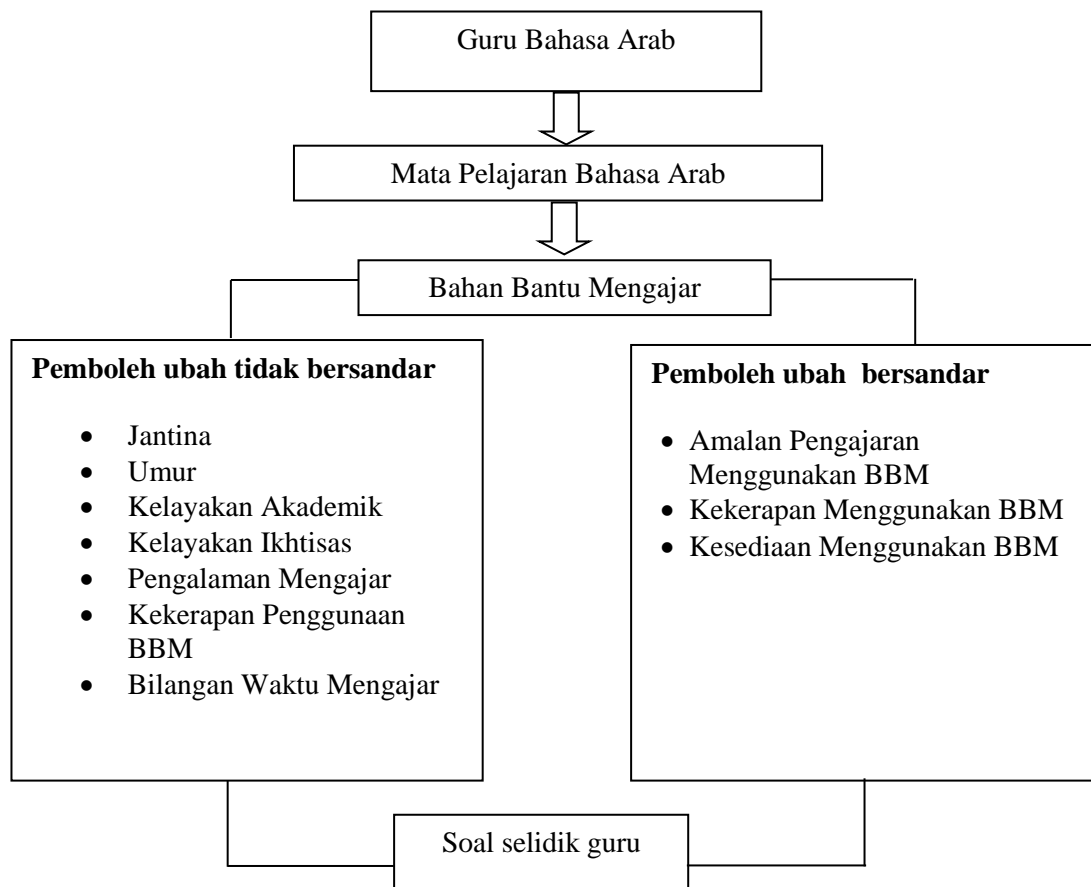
Guru Bahasa Arab

Mata Pelajaran Bahasa Arab

Bahan Bantu Mengajar

**Pemboleh ubah tidak bersandar**

- Jantina
- Umur
- Kelayakan Akademik
- Kelayakan Ikhtisas
- Pengalaman Mengajar
- Kekerapan Penggunaan BBM
- Bilangan Waktu Mengajar

**Pemboleh ubah bersandar**

- Amalan Pengajaran Menggunakan BBM
- Kekerapan Menggunakan BBM
- Kesediaan Menggunakan BBM

Soal selidik guru